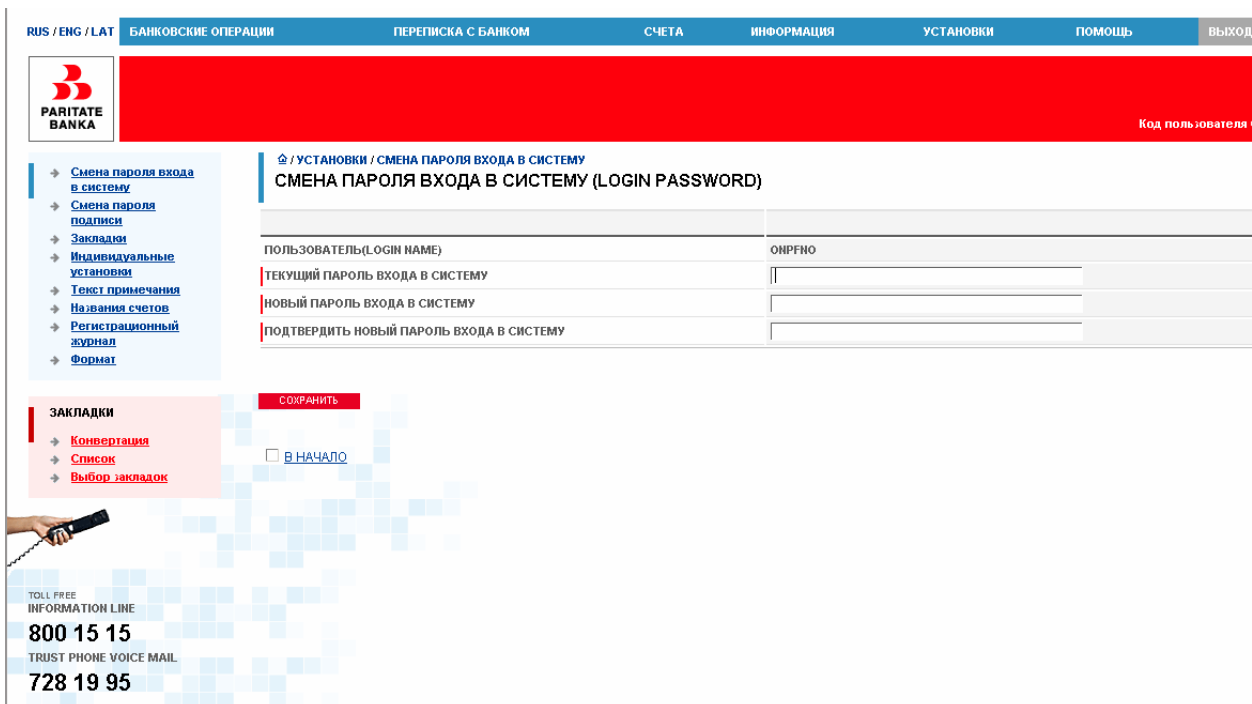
RUS / ENG / LAT БАНКОВСКИЕ ОПЕРАЦИИ ПЕРЕПИСКА С БАНКОМ СЧЕТА ИНФОРМАЦИЯ УСТАНОВКИ ПОМОЩЬ ВЫХОД

PARITATE BANKA

Код пользователя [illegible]

Смена пароля входа в систему
Смена пароля подписи
Закладки
Индивидуальные установки
Текст примечания
Названия счетов
Регистрационный журнал
Формат

ЗАКЛАДКИ
Конвертация
Список
Выбор закладок

TOLL FREE
INFORMATION LINE
800 15 15
TRUST PHONE VOICE MAIL
728 19 95

/ УСТАНОВКИ / СМЕНА ПАРОЛЯ ВХОДА В СИСТЕМУ
СМЕНА ПАРОЛЯ ВХОДА В СИСТЕМУ (LOGIN PASSWORD)

| | |
|---|---|
| ПОЛЬЗОВАТЕЛЬ(LOGIN NAME) | ONPFNO |
| ТЕКУЩИЙ ПАРОЛЬ ВХОДА В СИСТЕМУ | |
| НОВЫЙ ПАРОЛЬ ВХОДА В СИСТЕМУ | |
| ПОДТВЕРДИТЬ НОВЫЙ ПАРОЛЬ ВХОДА В СИСТЕМУ | |

СОХРАНИТЬ

В НАЧАЛО